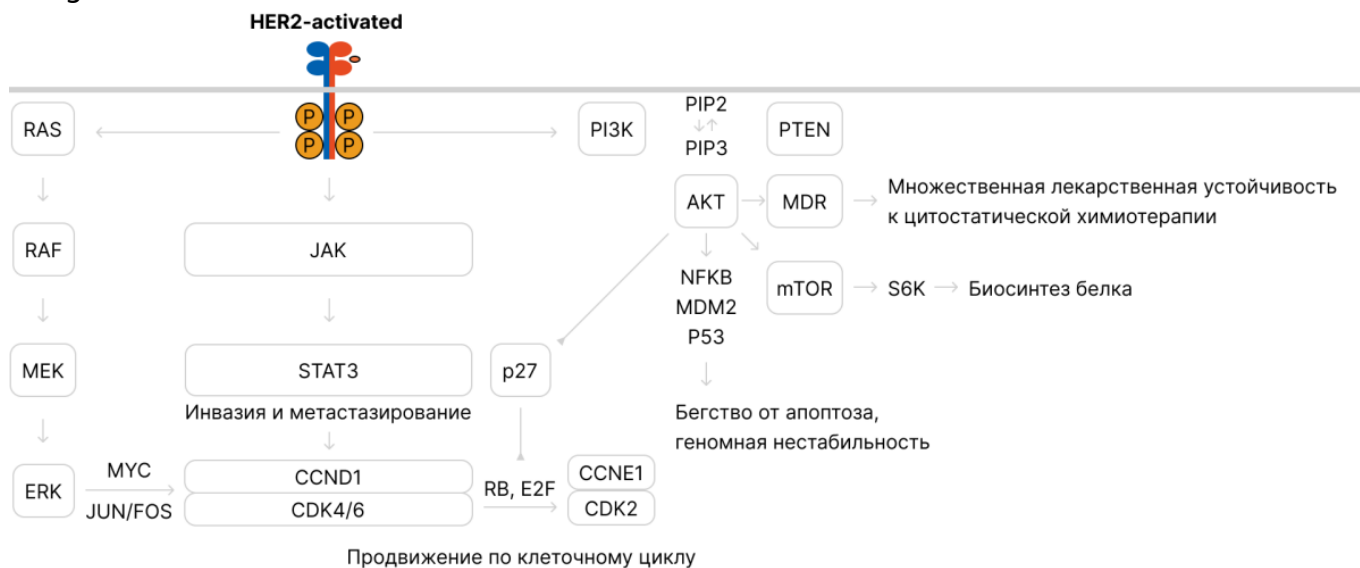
HER2-activated

P P
P P

RAS

PI3K

PIP2

PIP3

PTEN

AKT

MDR

Множественная лекарственная устойчивость к цитостатической химиотерапии

RAF

JAK

NFKB
MDM2
P53

mTOR

S6K

Биосинтез белка

MEK

STAT3

p27

Инвазия и метастазирование

Бегство от апоптоза, геномная нестабильность

ERK

MYC

JUN/FOS

CCND1

CDK4/6

RB, E2F

CCNE1

CDK2

Продвижение по клеточному циклу